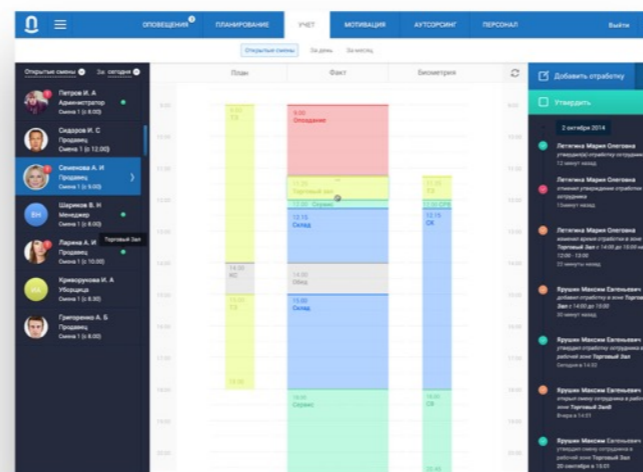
ОПОВЕЩЕНИЯ ПЛАНИРОВАНИЕ УЧЕТ МОТИВАЦИЯ АУТСОРСИНГ ПЕРСОНАЛ Выйти

Открытые смены За день За месяц

Открытые смены За сегодня

Петров И. А.
Администратор
Смена 1 (с 8:00)

Сидоров И. С
Продавец
Смена 1 (с 12:00)

Семенова А. И
Продавец
Смена 1 (с 8:00)

Шариков В. Н
Менеджер
Смена 1 (с 8:00)

Ларина А. И
Продавец
Смена 1 (с 10:00)

Торговый Зал

Криворукова И. А
Уборщица
Смена 1 (с 8:00)

Григоренко А. Б
Продавец
Смена 1 (с 8:00)

План Факт Биометрия

9:00
ТЗ

9:30
Опоздание

11:30
Торговый Зал

12:00 Охрана

12:15
Склад

12:15
СК

14:00
ИС

14:00
Обед

15:00
ТЗ

15:00
Склад

18:00
Сервис

18:00
СК

Добавить отработку

Утвердить

2 октября 2014

Литягина Мария Олеговна
утвердил(а) отработку сотрудника
12 минут назад

Литягина Мария Олеговна
отменил утверждение отработки сотрудника
1 минут назад

Литягина Мария Олеговна
изменил время отработки в зоне Торговый Зал с 14:00 до 15:00
12:00 - 13:00
22 минуты назад

Крушин Максим Евгеньевич
добавил отработку в зоне Торговый Зал с 14:00 до 15:00

Крушин Максим Евгеньевич
утвердил смену сотрудника в рабочей зоне Торговый Зал
Сегодня в 14:02

Крушин Максим Евгеньевич
открыл смену сотрудника в рабочей зоне Торговый Зал
Вчера в 14:01

Крушин Максим Евгеньевич
утвердил смену сотрудника в рабочей зоне Торговый Зал
26 сентября в 15:01